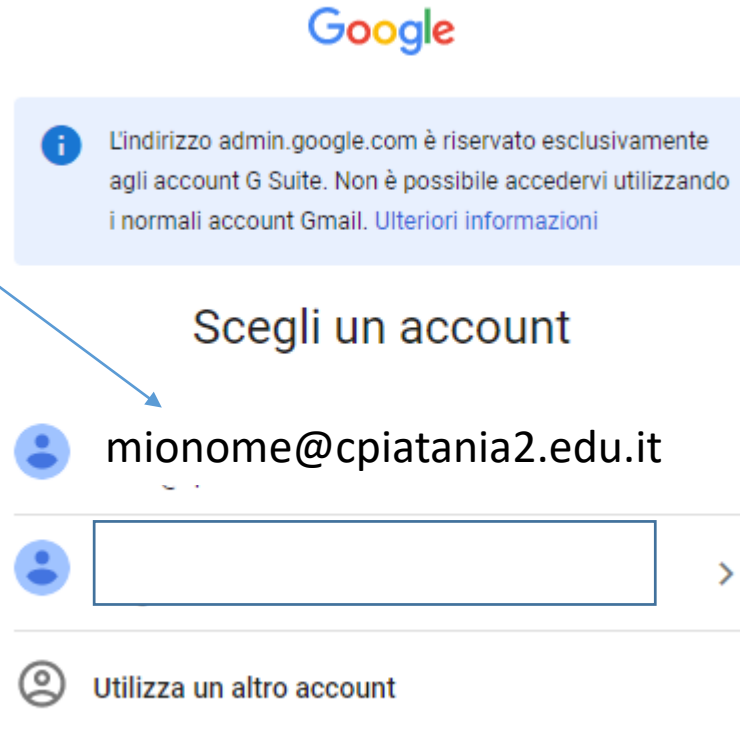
Google

L'indirizzo admin.google.com è riservato esclusivamente agli account G Suite. Non è possibile accedervi utilizzando i normali account Gmail. Ulteriori informazioni

Scegli un account

mionome@cpiatania2.edu.it

Utilizza un altro account